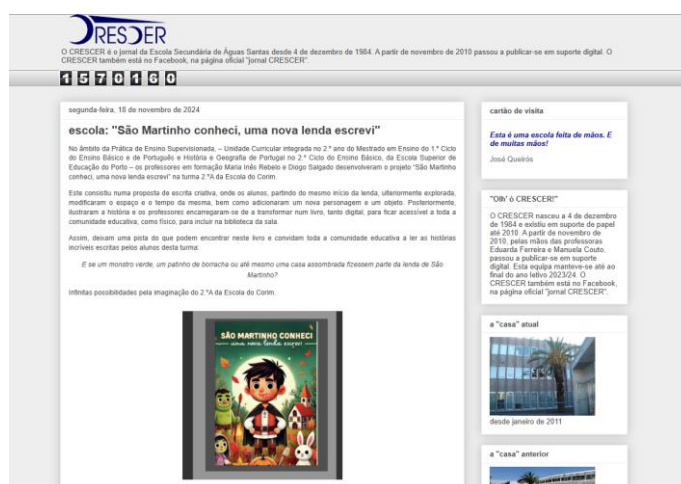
CRESCER

O CRESCER é o jornal da Escola Secundária de Águas Santas desde 4 de dezembro de 1984. A partir de novembro de 2010 passou a publicar-se em suporte digital. O CRESCER também está no Facebook, na página oficial "jornal CRESCER".

1570160

segunda-feira, 18 de novembro de 2024

escola: "São Martinho conheci, uma nova lenda escrevi"

No âmbito da Prática de Ensino Supervisionada, – Unidade Curricular integrada no 2.º ano do Mestrado em Ensino do 1.º Ciclo do Ensino Básico e de Português e História e Geografia de Portugal no 2.º Ciclo do Ensino Básico, da Escola Superior de Educação do Porto – os professores em formação Maria Inês Rebelo e Diogo Salgado desenvolveram o projeto "São Martinho conheci, uma nova lenda escrevi" na turma 2.ºA da Escola do Corim.

Este consistiu numa proposta de escrita criativa, onde os alunos, partindo do mesmo início da lenda, ulteriormente explorada, modificaram o espaço e o tempo da mesma, bem como adicionaram uma nova personagem e um objeto. Posteriormente, ilustraram a história e os professores encarregaram-se de a transformar num livro, tanto digital, para ficar acessível a toda a comunidade educativa, como físico, para incluir na biblioteca da sala.

Assim, deixam uma pista do que podem encontrar neste livro e convidam toda a comunidade educativa a ler as histórias incríveis escritas pelos alunos desta turma:

E se um monstro verde, um patinho de borracha ou até mesmo uma casa assombrada fizessem parte da lenda de São Martinho?

Infinitas possibilidades pela imaginação do 2.ºA da Escola do Corim.

SÃO MARTINHO CONHECI
uma nova lenda escrevi

cartão de visita

Esta é uma escola feita de mãos. E de muitas mãos!

José Queirós

"Olh' ó CRESCER!"

O CRESCER nasceu a 4 de dezembro de 1984 e existiu em suporte de papel até 2010. A partir de novembro de 2010, pelas mãos das professoras Eduarda Ferreira e Manuela Couto, passou a publicar-se em suporte digital. Esta equipa manteve-se até ao final do ano letivo 2023/24. O CRESCER também está no Facebook, na página oficial "jornal CRESCER".

a "casa" atual

desde janeiro de 2011

a "casa" anterior